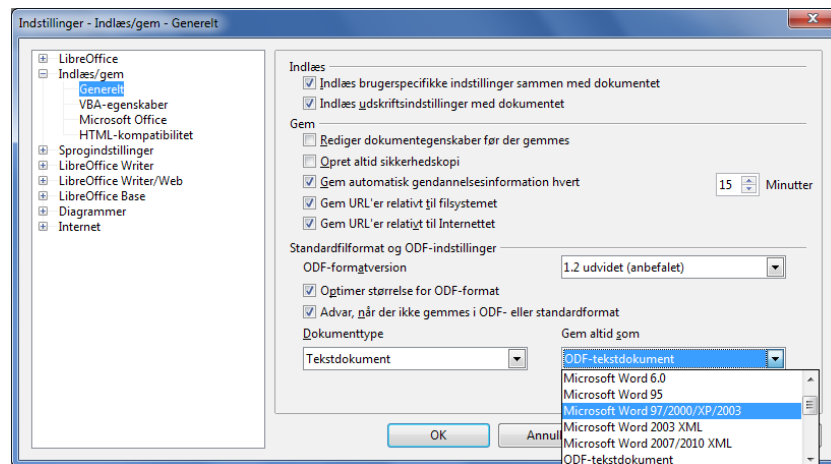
Indstillinger - Indlæs/gem - Generelt

LibreOffice
Indlæs/gem
Generelt
VBA-egenskaber
Microsoft Office
HTML-kompatibilitet
Sprogindstillinger
LibreOffice Writer
LibreOffice Writer/Web
LibreOffice Base
Diagrammer
Internet

Indlæs
Indlæs brugerspecifikke indstillinger sammen med dokumentet
Indlæs udskriftsindstillinger med dokumentet

Gem
Rediger dokumentegenskaber før der gemmes
Opret altid sikkerhedskopi
Gem automatisk gendannelsesinformation hvert
15
Minutter
Gem URL'er relativt til filsystemet
Gem URL'er relativt til Internettet

Standardfilformat og ODF-indstillinger
ODF-formatversion
1.2 udvidet (anbefalet)
Optimer størrelse for ODF-format
Advar, når der ikke gemmes i ODF- eller standardformat
Dokumenttype
Gem altid som
Tekstdokument
ODF-tekstdokument
Microsoft Word 6.0
Microsoft Word 95
Microsoft Word 97/2000/XP/2003
Microsoft Word 2003 XML
Microsoft Word 2007/2010 XML
ODF-tekstdokument

OK
Annul